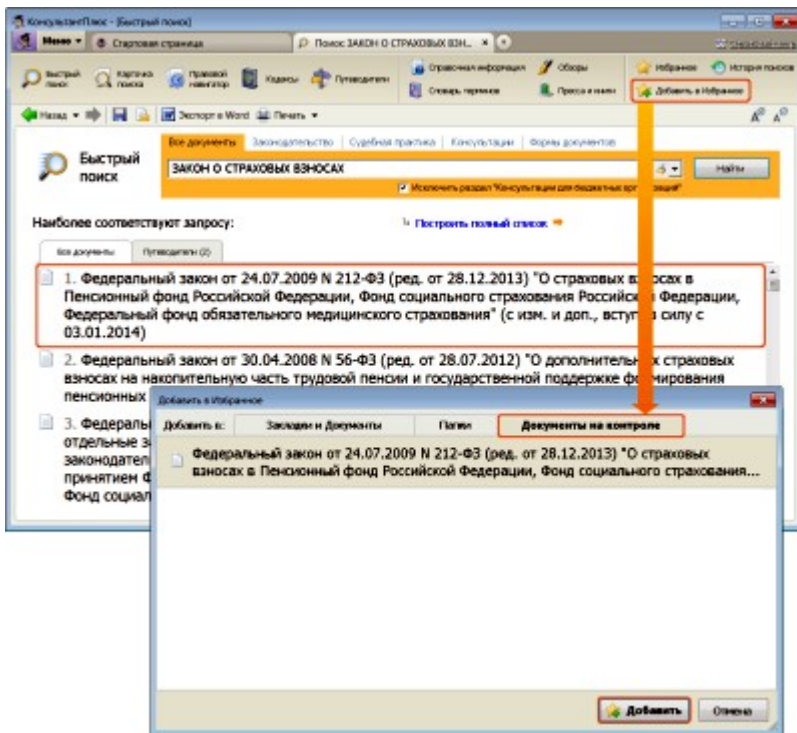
КонсультантПлюс - [Быстрый поиск]

Меню ▾ Стартовая страница Поиск: ЗАКОН О СТРАХОВЫХ ВЗН... ×

Быстрый поиск Карточка поиска Правовой навигатор Кодексы Путеводители Справочная информация Словарь терминов Обзоры Пресса и книги Избранное История поисков Добавить в Избранное

Назад ▾ Экспорт в Word Печать ▾

Быстрый поиск

Все документы | Законодательство | Судебная практика | Консультации | Формы документов

ЗАКОН О СТРАХОВЫХ ВЗНОСАХ

Найти

Исключить раздел "Консультации для бюджетных организаций"

Наиболее соответствуют запросу:

Построить полный список

Все документы Путеводители (2)

1. Федеральный закон от 24.07.2009 N 212-ФЗ (ред. от 28.12.2013) "О страховых взносах в Пенсионный фонд Российской Федерации, Фонд социального страхования Российской Федерации, Федеральный фонд обязательного медицинского страхования" (с изм. и доп., вступ. в силу с 03.01.2014)

2. Федеральный закон от 30.04.2008 N 56-ФЗ (ред. от 28.07.2012) "О дополнительных страховых взносах на накопительную часть трудовой пенсии и государственной поддержке формирования пенсионных

3. Федераль отдельные з законодател принятием Ф Фонд социал

Добавить в Избранное

Добавить в: Закладки и Документы Папки Документы на контроле

Федеральный закон от 24.07.2009 N 212-ФЗ (ред. от 28.12.2013) "О страховых взносах в Пенсионный фонд Российской Федерации, Фонд социального страхования...

Добавить Отмена